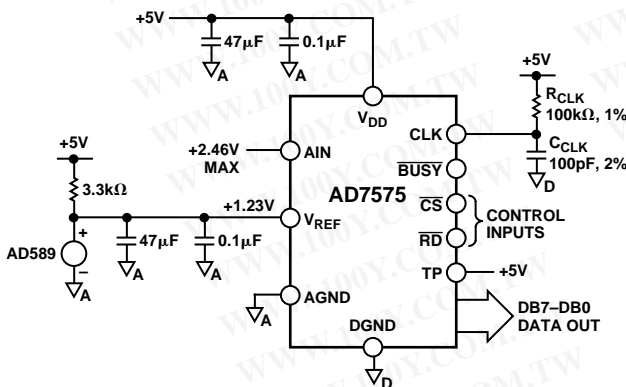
+5V
47µF
0.1µF
A
A
+5V
R$_{CLK}$
100kΩ, 1%
V$_{DD}$
CLK
C$_{CLK}$
100pF, 2%
D
+5V
+2.46V MAX
AIN
$\overline{BUSY}$
3.3kΩ
AD7575
$\overline{CS}$
CONTROL INPUTS
+1.23V
V$_{REF}$
$\overline{RD}$
+
AD589
–
47µF
0.1µF
A
A
A
TP
+5V
AGND
A
DB7–DB0 DATA OUT
DGND
D
WWW.100Y.COM.TW